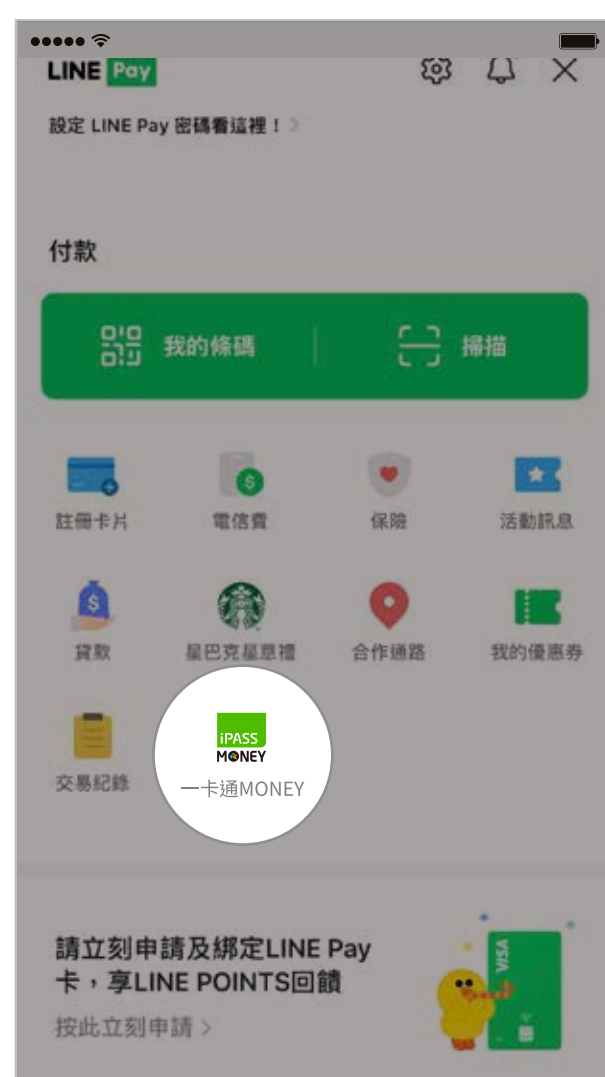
LINE Pay

設定 LINE Pay 密碼看這裡！ >

付款

我的條碼

掃描

註冊卡片

電信費

保險

活動訊息

貸款

星巴克星意禮

合作通路

我的優惠券

交易紀錄

iPASS MONEY

一卡通MONEY

請立刻申請及綁定LINE Pay卡，享LINE POINTS回饋

按此立刻申請 >

VISA